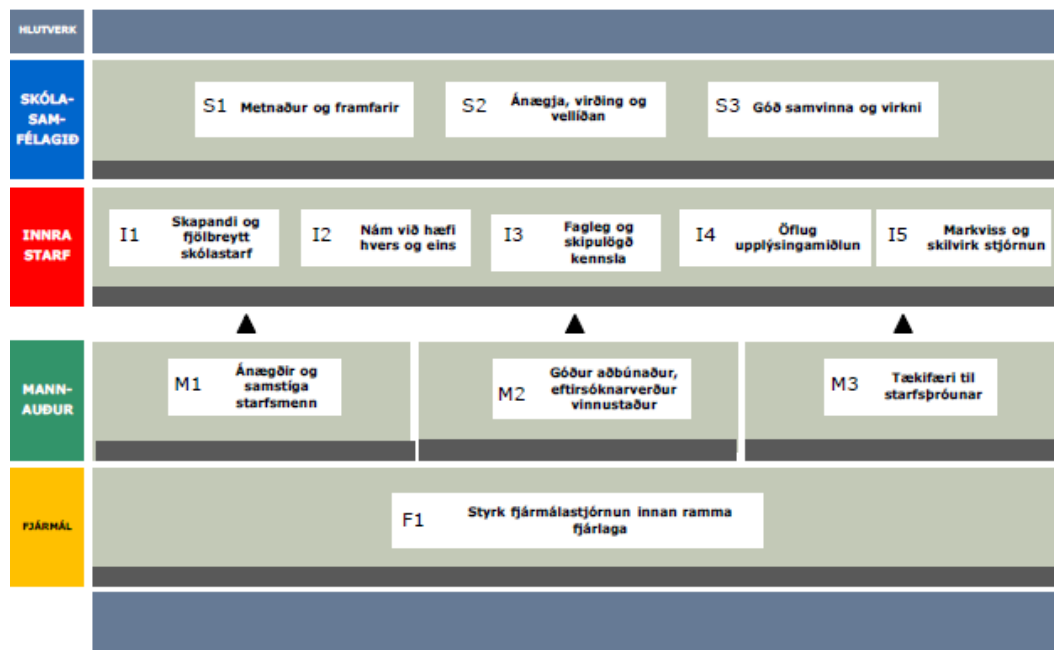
HLUTVERK

SKÓLA-SAM-FÉLAGIÐ

S1 Metnaður og framfarir

S2 Ánægja, virðing og vellíðan

S3 Góð samvinna og virkni

INNRA STARF

I1 Skapandi og fjölbreytt skólastarf

I2 Nám við hæfi hvers og eins

I3 Fagleg og skipulögð kennsla

I4 Öflug upplýsingamiðlun

I5 Markviss og skilvirk stjórnun

MANN-AUÐUR

M1 Ánægðir og samstiga starfsmenn

M2 Góður aðbúnaður, eftirsóknarverður vinnustaður

M3 Tækifæri til starfsþróunar

FJÁRMÁL

F1 Styrk fjármálastjórnun innan ramma fjárlaga